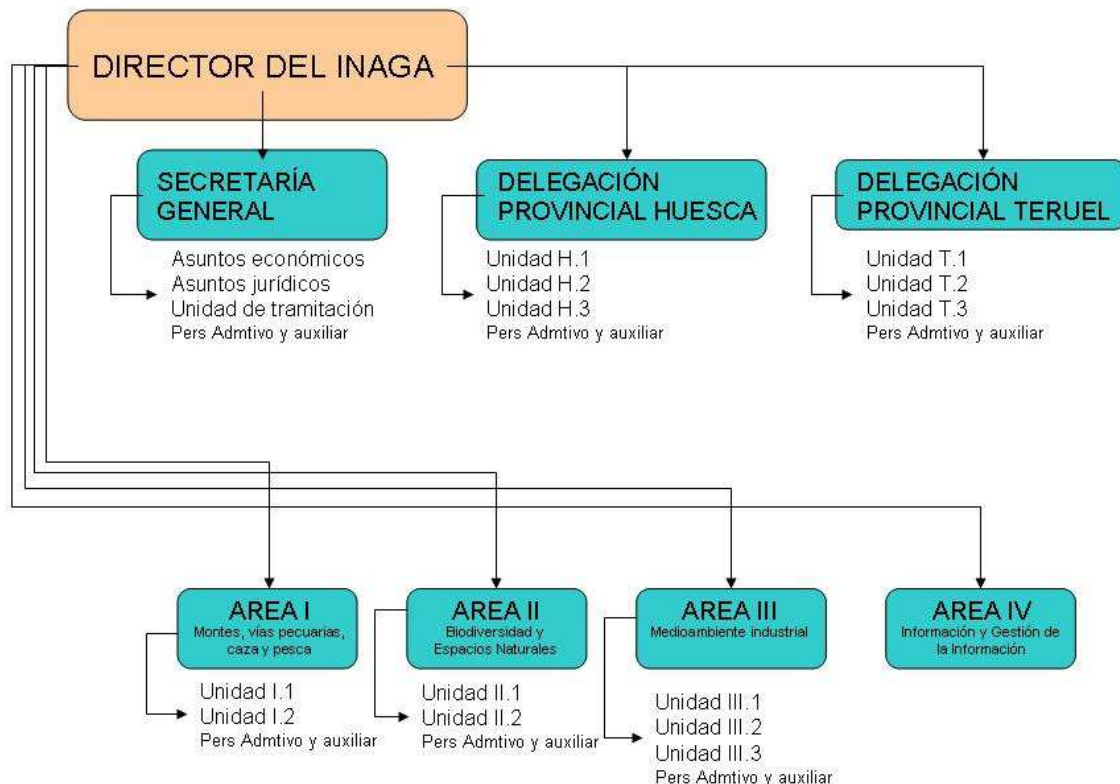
DIRECTOR DEL INAGA

SECRETARÍA GENERAL

Asuntos económicos
Asuntos jurídicos
Unidad de tramitación
Pers Admtivo y auxiliar

DELEGACIÓN PROVINCIAL HUESCA

Unidad H.1
Unidad H.2
Unidad H.3
Pers Admtivo y auxiliar

DELEGACIÓN PROVINCIAL TERUEL

Unidad T.1
Unidad T.2
Unidad T.3
Pers Admtivo y auxiliar

AREA I
Montes, vías pecuarias, caza y pesca

Unidad I.1
Unidad I.2
Pers Admtivo y auxiliar

AREA II
Biodiversidad y Espacios Naturales

Unidad II.1
Unidad II.2
Pers Admtivo y auxiliar

AREA III
Medioambiente industrial

Unidad III.1
Unidad III.2
Unidad III.3
Pers Admtivo y auxiliar

AREA IV
Información y Gestión de la Información